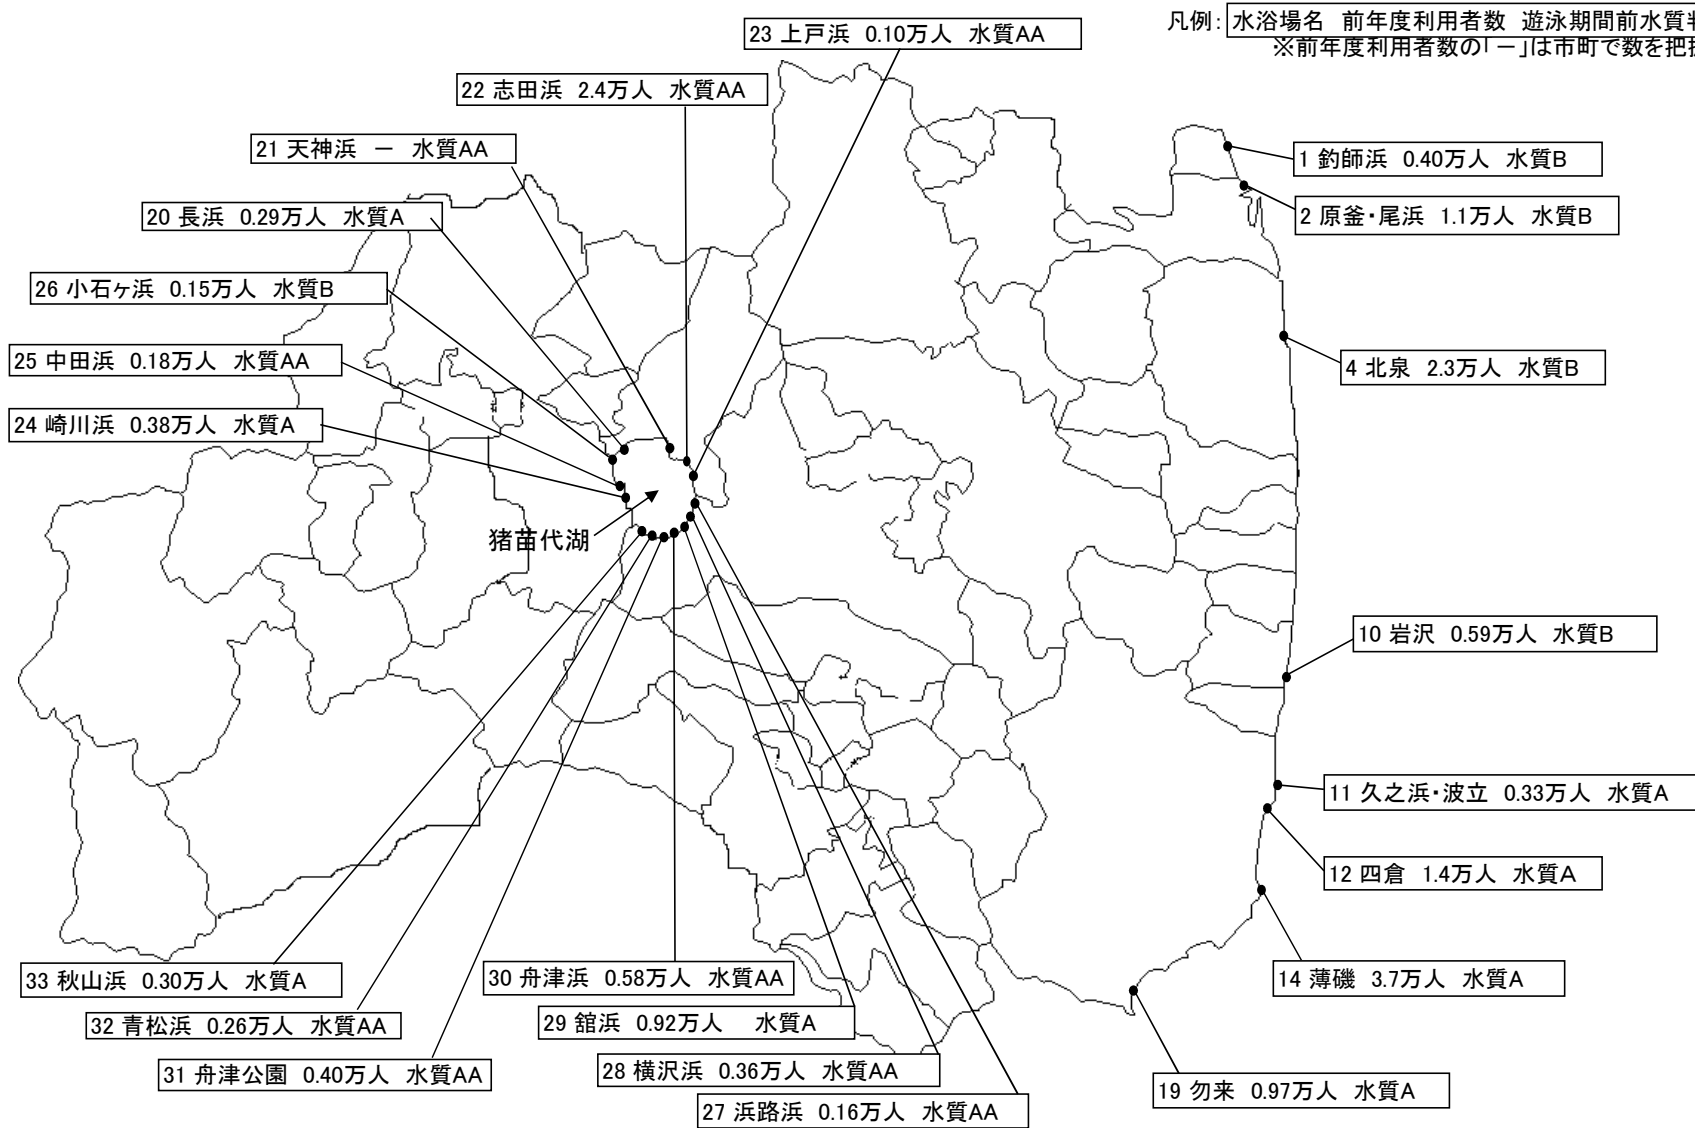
凡例: 水浴場名 前年度利用者数 遊泳期間前水質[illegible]
※前年度利用者数の「－」は市町で数を把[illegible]

23 上戸浜 0.10万人 水質AA

22 志田浜 2.4万人 水質AA

21 天神浜 ー 水質AA

20 長浜 0.29万人 水質A

26 小石ヶ浜 0.15万人 水質B

25 中田浜 0.18万人 水質AA

24 崎川浜 0.38万人 水質A

猪苗代湖

1 釣師浜 0.40万人 水質B

2 原釜･尾浜 1.1万人 水質B

4 北泉 2.3万人 水質B

10 岩沢 0.59万人 水質B

11 久之浜･波立 0.33万人 水質A

12 四倉 1.4万人 水質A

14 薄磯 3.7万人 水質A

19 勿来 0.97万人 水質A

33 秋山浜 0.30万人 水質A

32 青松浜 0.26万人 水質AA

31 舟津公園 0.40万人 水質AA

30 舟津浜 0.58万人 水質AA

29 舘浜 0.92万人 水質A

28 横沢浜 0.36万人 水質AA

27 浜路浜 0.16万人 水質AA